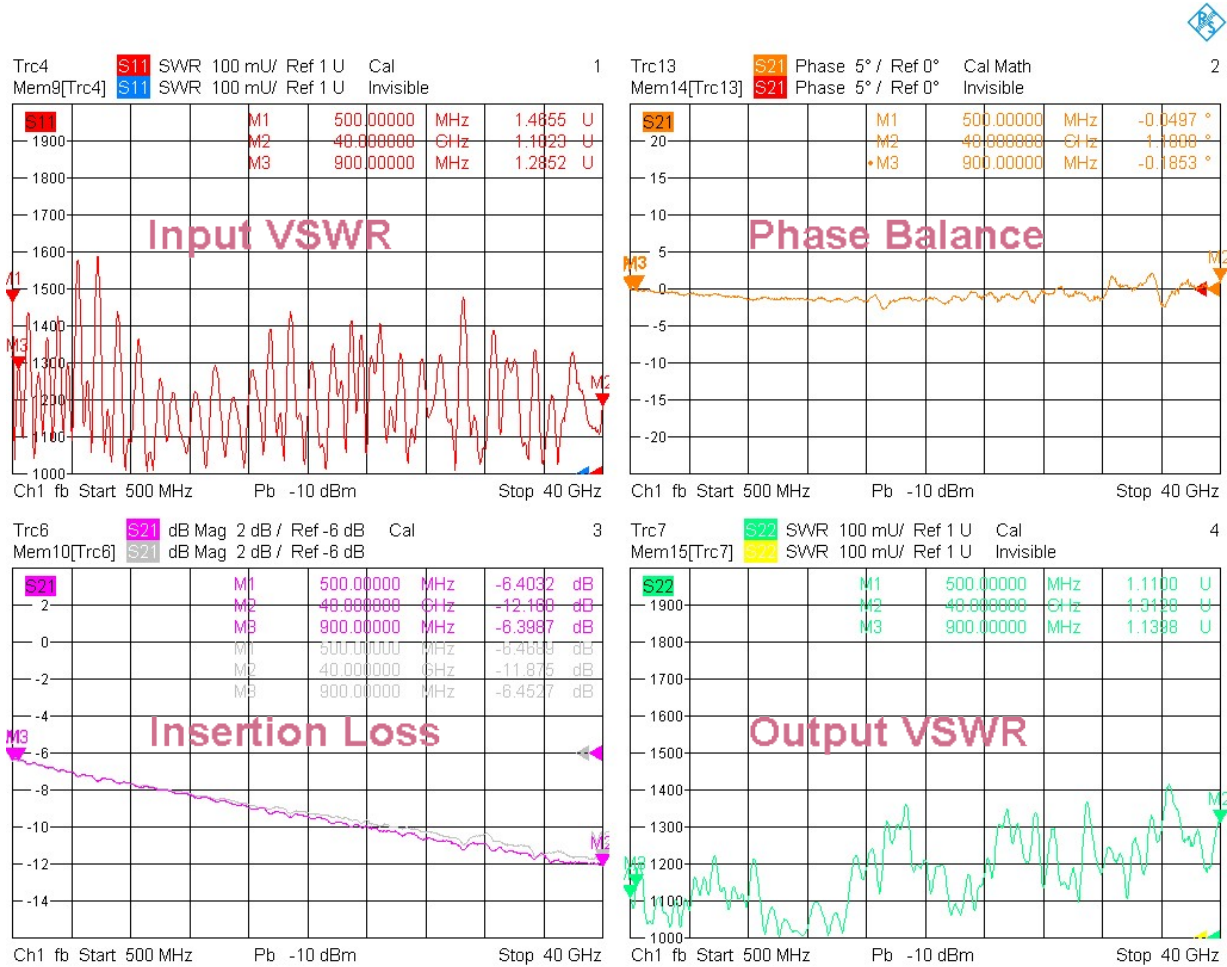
Trc4 S11 SWR 100 mU/ Ref 1 U Cal 1
Mem9[Trc4] S11 SWR 100 mU/ Ref 1 U Invisible

S11
M1 500.00000 MHz 1.4655 U
M2 40.000000 GHz 1.1023 U
M3 900.00000 MHz 1.2852 U

1900
1800
1700
1600
1500
1400
1300
1200
1100
1000

Input VSWR

M1
M3
M2

Ch1 fb Start 500 MHz Pb -10 dBm Stop 40 GHz

Trc13 S21 Phase 5° / Ref 0° Cal Math 2
Mem14[Trc13] S21 Phase 5° / Ref 0° Invisible

S21
M1 500.00000 MHz -0.0497 °
M2 40.000000 GHz 1.1808 °
• M3 900.00000 MHz -0.1853 °

20
15
10
5
0
-5
-10
-15
-20

Phase Balance

M3
M2

Ch1 fb Start 500 MHz Pb -10 dBm Stop 40 GHz

Trc6 S21 dB Mag 2 dB / Ref -6 dB Cal 3
Mem10[Trc6] S21 dB Mag 2 dB / Ref -6 dB

S21
M1 500.00000 MHz -6.4032 dB
M2 40.000000 GHz -12.160 dB
M3 900.00000 MHz -6.3987 dB
M1 500.00000 MHz -6.4689 dB
M2 40.000000 GHz -11.875 dB
M3 900.00000 MHz -6.4527 dB

2
0
-2
-4
-6
-8
-10
-12
-14

Insertion Loss

M3
M2

Ch1 fb Start 500 MHz Pb -10 dBm Stop 40 GHz

Trc7 S22 SWR 100 mU/ Ref 1 U Cal 4
Mem15[Trc7] S22 SWR 100 mU/ Ref 1 U Invisible

S22
M1 500.00000 MHz 1.1100 U
M2 40.000000 GHz 1.3128 U
M3 900.00000 MHz 1.1398 U

1900
1800
1700
1600
1500
1400
1300
1200
1100
1000

Output VSWR

M3
M2

Ch1 fb Start 500 MHz Pb -10 dBm Stop 40 GHz